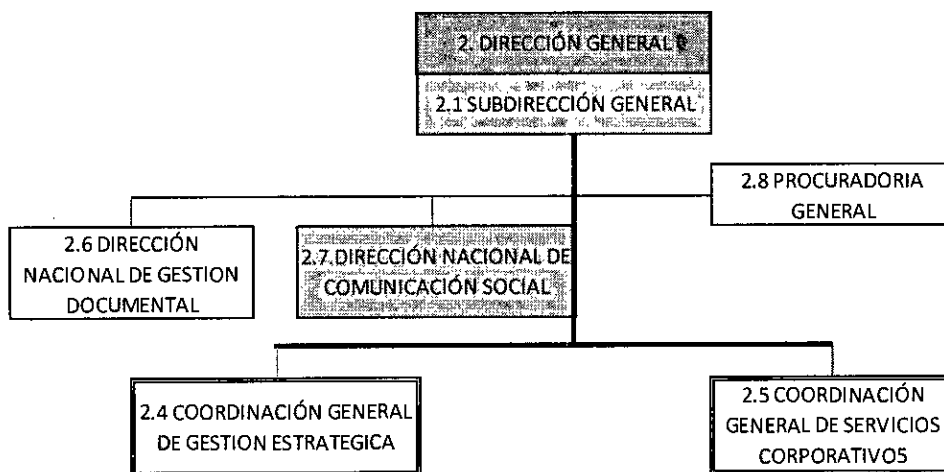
2. DIRECCIÓN GENERAL

2.1 SUBDIRECCIÓN GENERAL

2.8 PROCURADORIA GENERAL

2.6 DIRECCIÓN NACIONAL DE GESTION DOCUMENTAL

2.7 DIRECCIÓN NACIONAL DE COMUNICACIÓN SOCIAL

2.4 COORDINACIÓN GENERAL DE GESTION ESTRATEGICA

2.5 COORDINACIÓN GENERAL DE SERVICIOS CORPORATIVOS